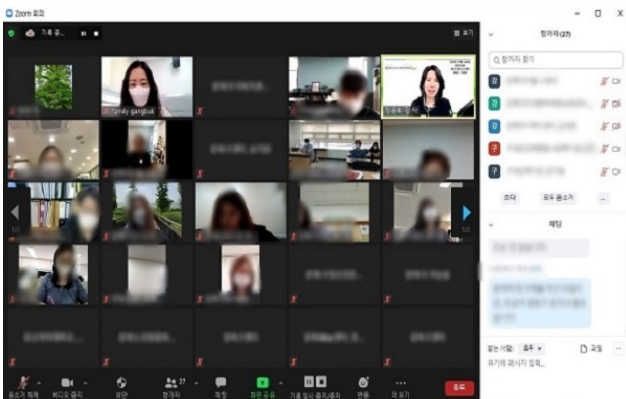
Zoom 회의

기록 중...

보기

참가자 (27)

참가자 찾기

Emily gangbuk

초대

모두 음소거

채팅

받는 사람: 모두

파일

여기에 메시지 입력...

음소거 해제

비디오 중지

보안

참가자 27

채팅

화면 공유

기록 일시 중지/중지

반응

더 보기

종료